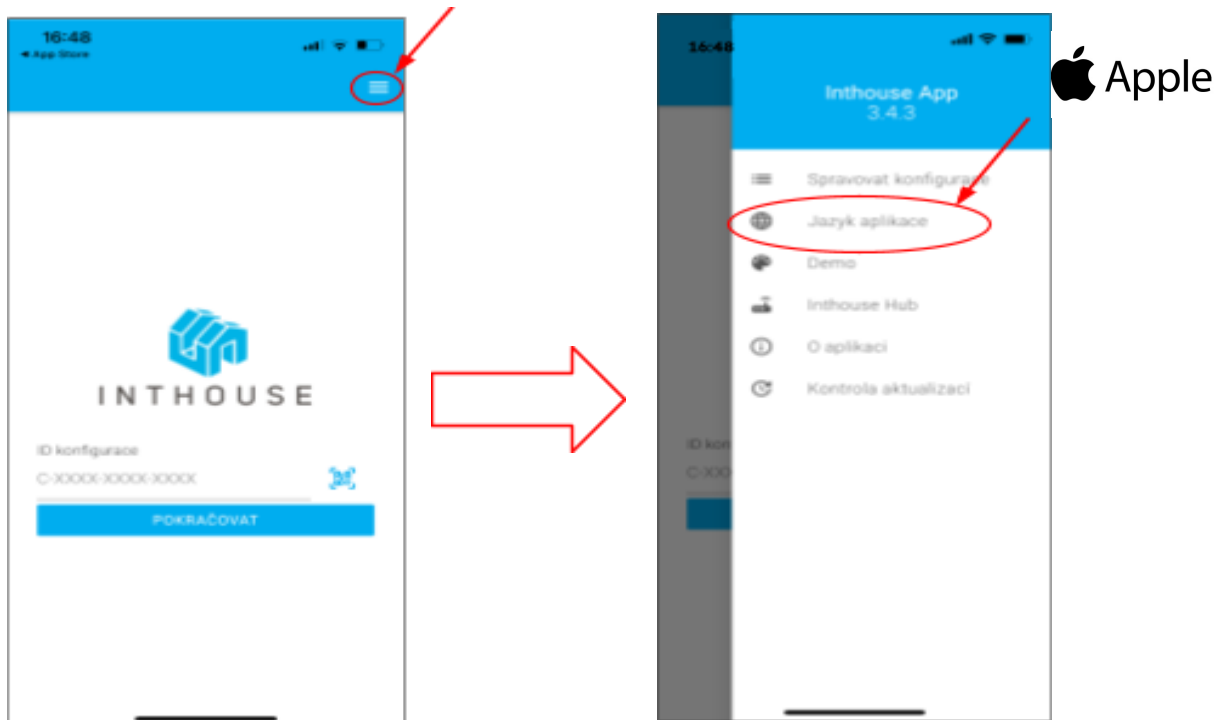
16:48
◀ App Store

INTHOUSE

ID konfigurace
C-XXXXX-XXXXX-XXXXX
POKRAČOVAT

16:48

Inthouse App
3.4.3

Spravovat konfigurace
Jazyk aplikace
Demo
Inthouse Hub
O aplikaci
Kontrola aktualizací

ID kon
C-XXX

Apple